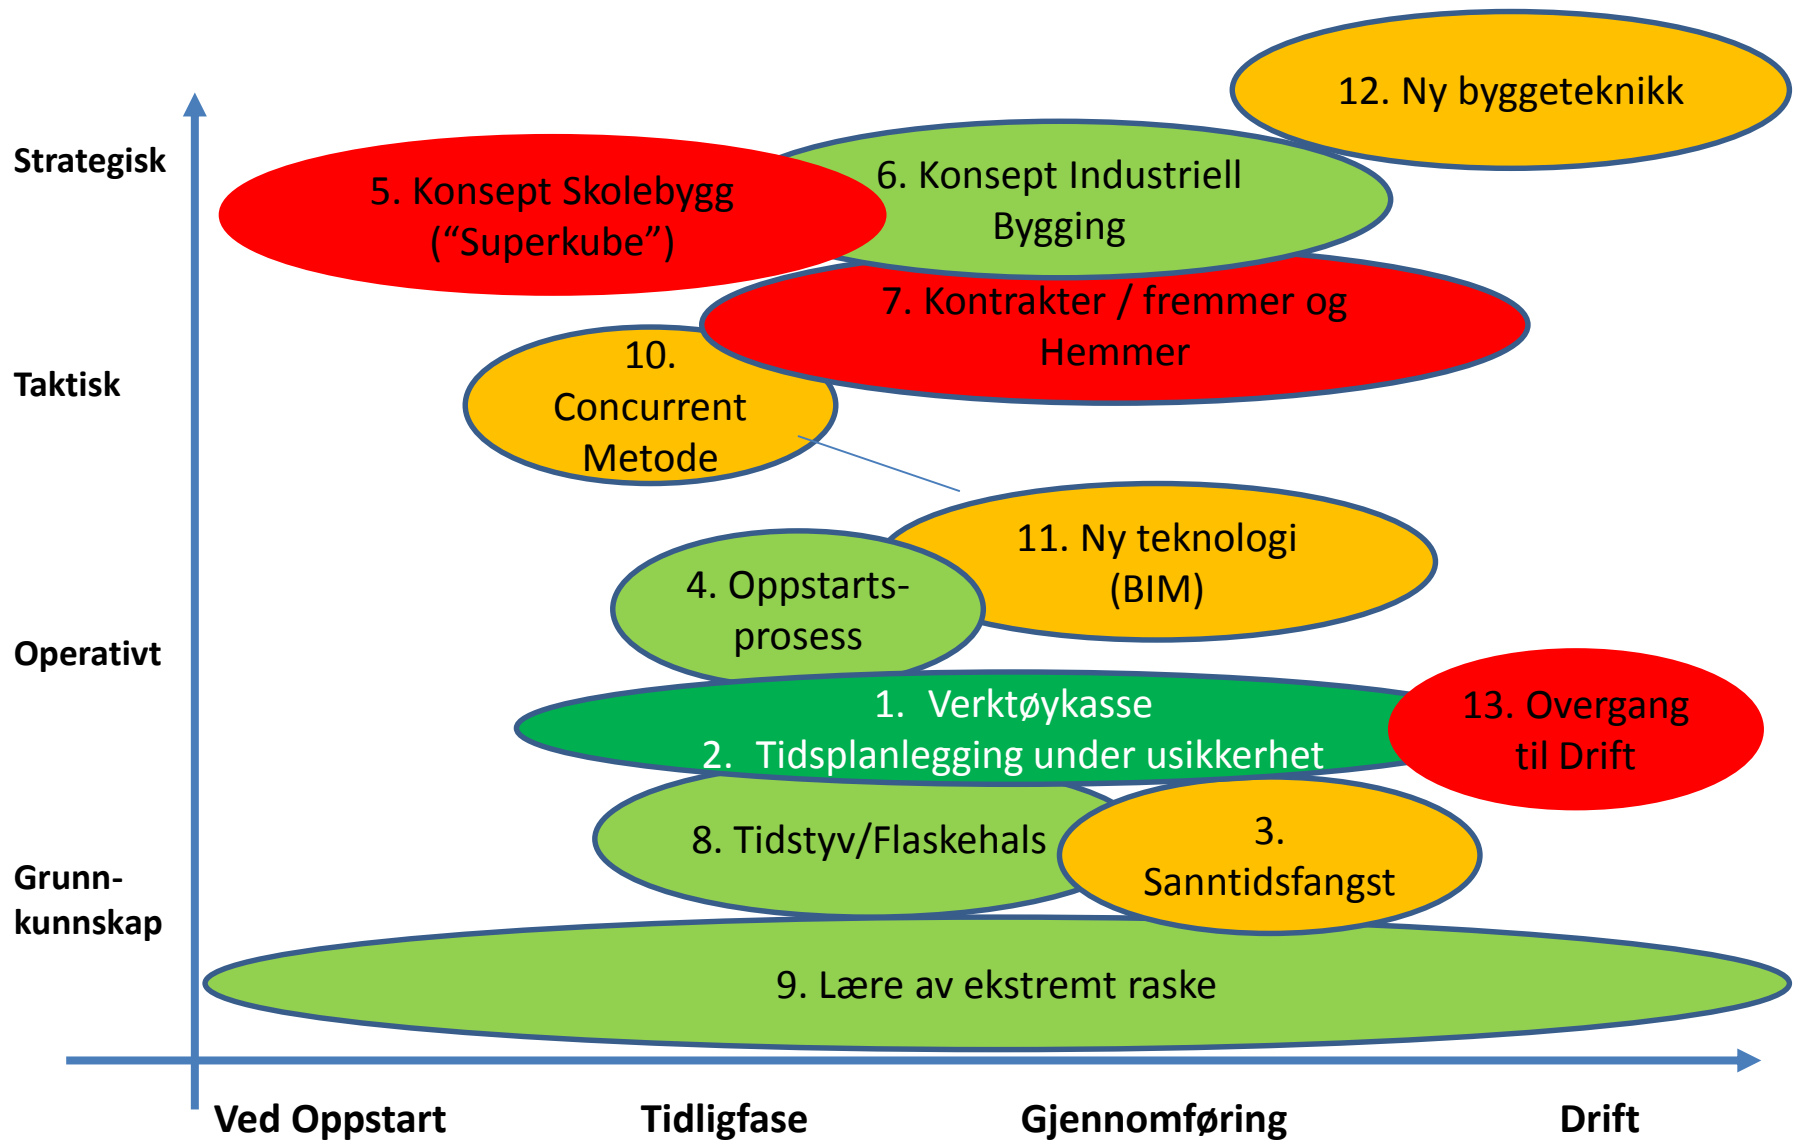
12. Ny byggeteknikk

Strategisk

5. Konsept Skolebygg ("Superkube")

6. Konsept Industriell Bygging

7. Kontrakter / fremmer og Hemmer

Taktisk

10. Concurrent Metode

11. Ny teknologi (BIM)

4. Oppstarts-prosess

Operativt

1. Verktøykasse
2. Tidsplanlegging under usikkerhet

13. Overgang til Drift

8. Tidstyv/Flaskehals

3. Sanntidsfangst

Grunn-kunnskap

9. Lære av ekstremt raske

Ved Oppstart Tidligfase Gjennomføring Drift